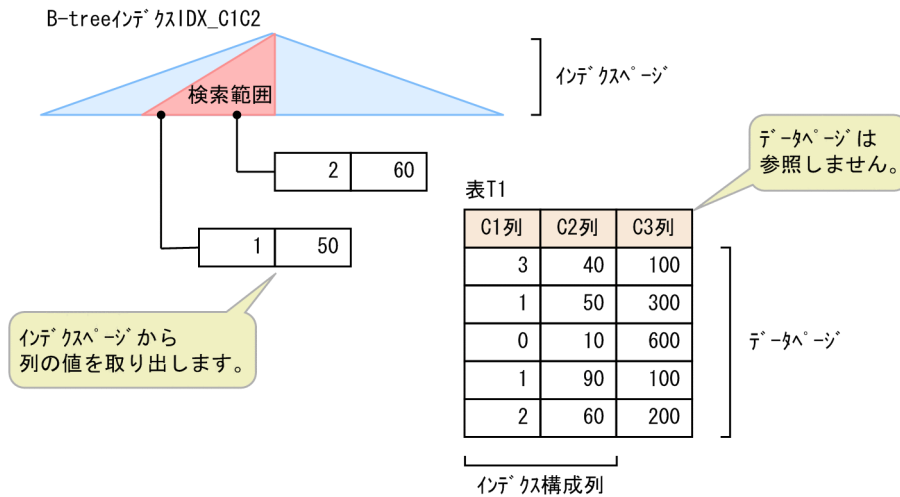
B-treeｲﾝﾃﾞｸｽIDX_C1C2

ｲﾝﾃﾞｸｽﾍﾟｰｼﾞ

検索範囲

| 2 | 60 |
|---|---|

| 1 | 50 |
|---|---|

ﾃﾞｰﾀﾍﾟｰｼﾞは参照しません。

表T1

| C1列 | C2列 | C3列 |
|---|---|---|
| 3 | 40 | 100 |
| 1 | 50 | 300 |
| 0 | 10 | 600 |
| 1 | 90 | 100 |
| 2 | 60 | 200 |

ﾃﾞｰﾀﾍﾟｰｼﾞ

ｲﾝﾃﾞｸｽﾍﾟｰｼﾞから列の値を取り出します。

ｲﾝﾃﾞｸｽ構成列